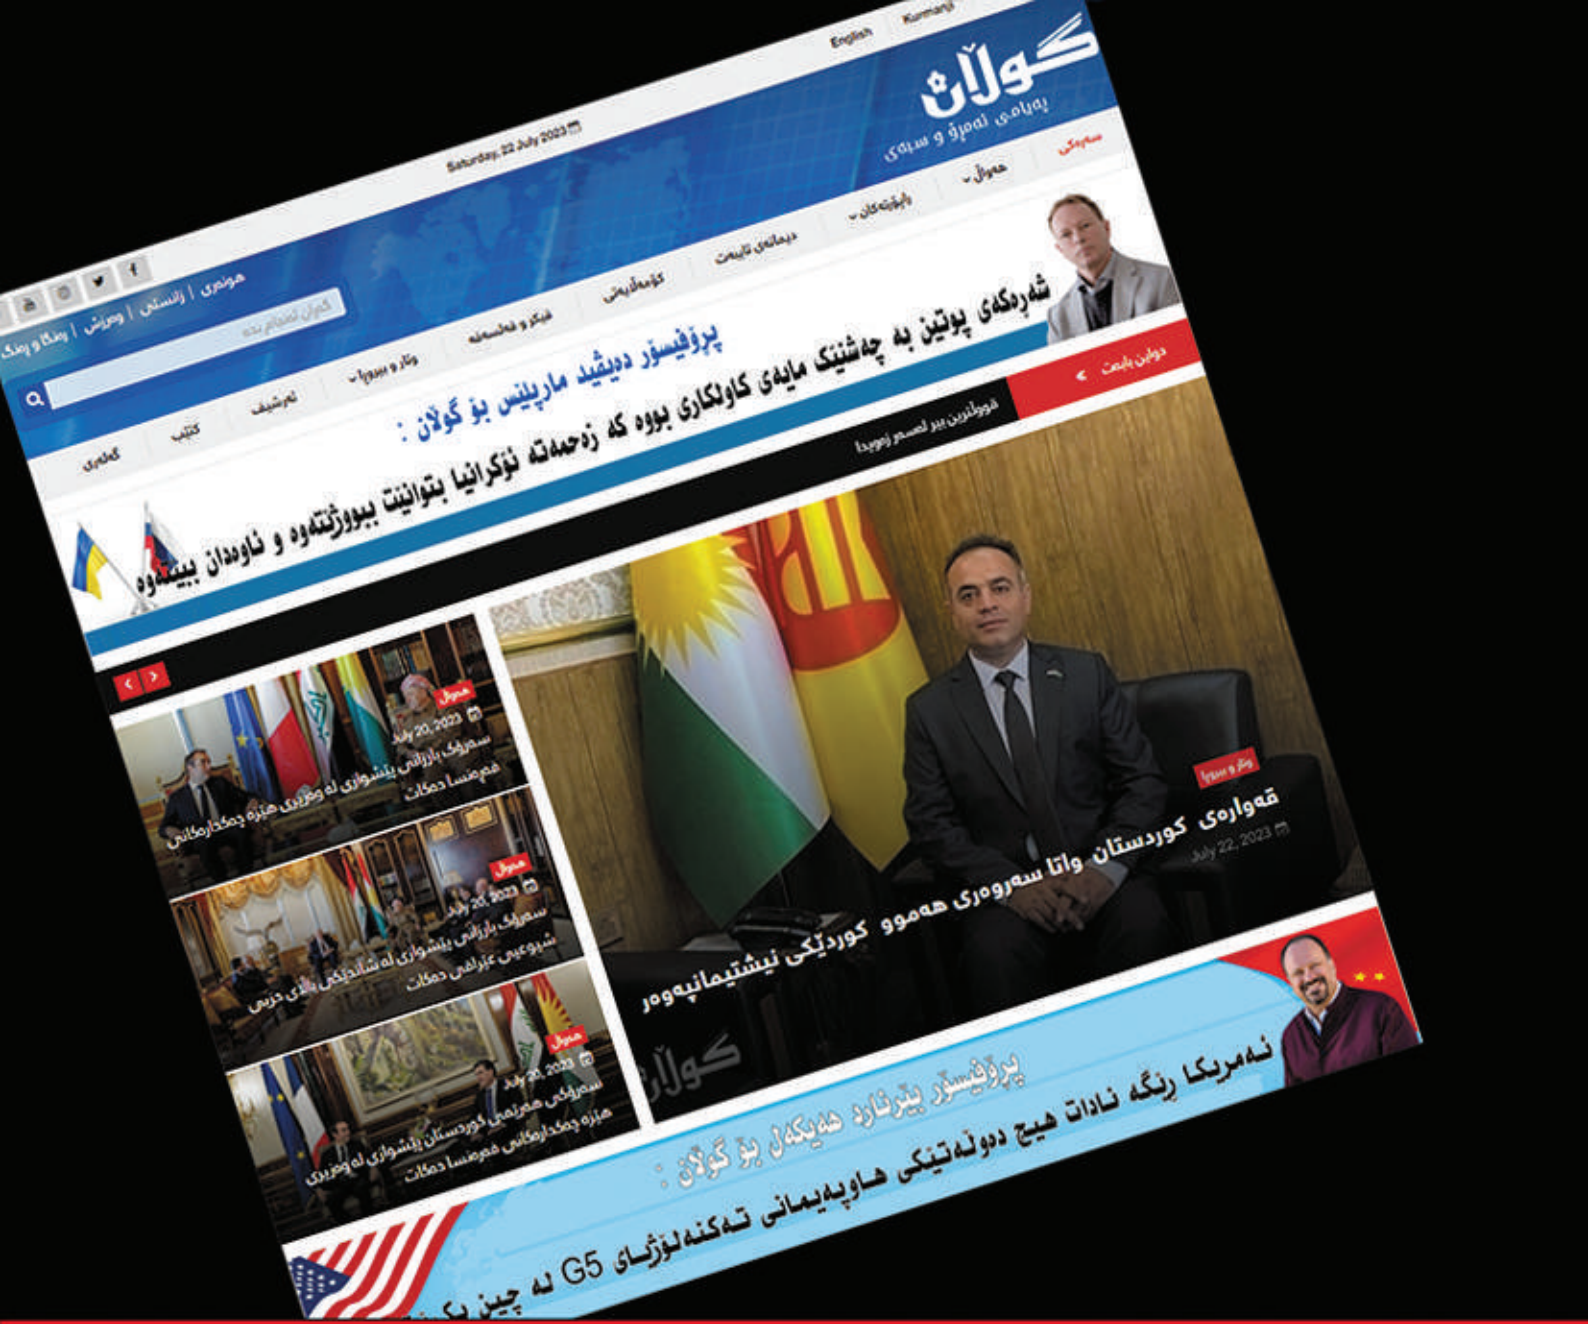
گوڵان
پەیامی ئەمڕۆ و سبەی

English Kurmanji

Saturday, 22 July 2023

هونەری | زانستی | وەرزش | ڕەنگا و ڕەنگ

سەرەکی
هەواڵ
رابۆرتەکان
دیمانەی تایبەت
کۆمەڵایەتی
فیکر و فەلسەفە
وتار و بیروڕا
ئەرشیف
کتێب
گەلەری

پرۆفیسۆر دەیڤید مارپلێس بۆ گوڵان :
شەڕەکەی پوتین بە چەشنێک مایەی کاولکاری بووە کە زەحمەتە ئۆکرانیا بتوانێت بیووژێتەوە و ئاوەدان بێتەوە

دوایین بابەت
فرووتنترین بیر لەسەر زەوییدا

هەواڵ
July 20, 2023
سەرۆک بارزانی پێشوازی لە وەزیری هێزە چەکدارەکانی فەرەنسا دەکات

هەواڵ
July 20, 2023
سەرۆک بارزانی پێشوازی لە شاندێکی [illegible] شیوعیی عێراقی دەکات

هەواڵ
July 20, 2023
سەرۆکی هەرێمی کوردستان پێشوازی لە وەزیری هێزە چەکدارەکانی فەرەنسا دەکات

وتار و بیروڕا
قەوارەی کوردستان واتا سەروەری هەموو کوردێکی نیشتیمانپەروەر
July 22, 2023

گوڵان

پرۆفیسۆر بێرنارد هەیکەل بۆ گوڵان :
ئەمریکا ڕێگە نادات هیچ دەوڵەتێکی هاوپەیمانی تەکنەلۆژیای G5 لە چین بکڕێت